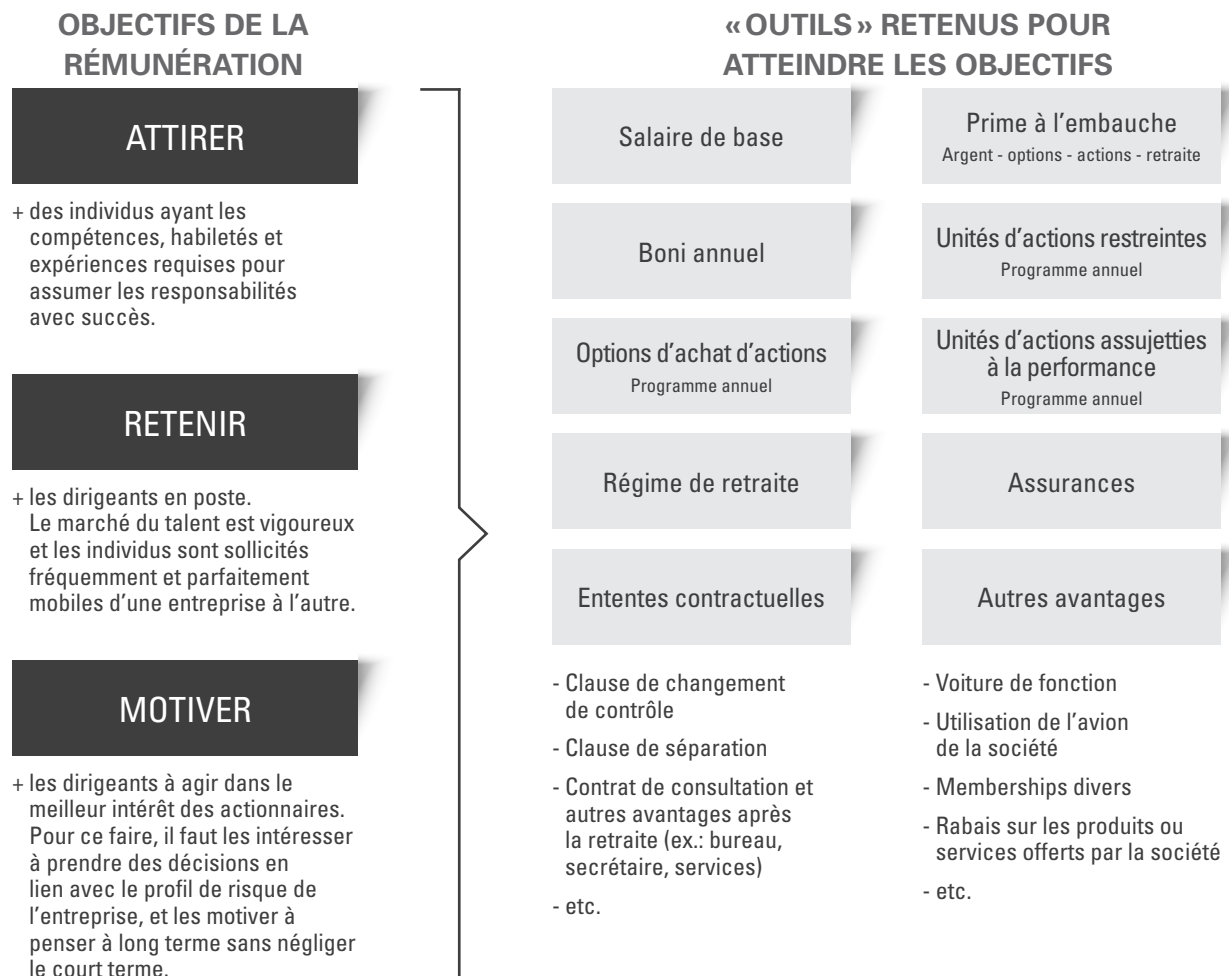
OBJECTIFS DE LA RÉMUNÉRATION

ATTIRER

+ des individus ayant les compétences, habiletés et expériences requises pour assumer les responsabilités avec succès.

RETENIR

+ les dirigeants en poste. Le marché du talent est vigoureux et les individus sont sollicités fréquemment et parfaitement mobiles d'une entreprise à l'autre.

MOTIVER

+ les dirigeants à agir dans le meilleur intérêt des actionnaires. Pour ce faire, il faut les intéresser à prendre des décisions en lien avec le profil de risque de l'entreprise, et les motiver à penser à long terme sans négliger le court terme.

«OUTILS» RETENUS POUR ATTEINDRE LES OBJECTIFS

Salaire de base

Prime à l'embauche
Argent - options - actions - retraite

Boni annuel

Unités d'actions restreintes
Programme annuel

Options d'achat d'actions
Programme annuel

Unités d'actions assujetties à la performance
Programme annuel

Régime de retraite

Assurances

Ententes contractuelles

Autres avantages

- Clause de changement de contrôle
- Clause de séparation
- Contrat de consultation et autres avantages après la retraite (ex.: bureau, secrétaire, services)
- etc.

- Voiture de fonction
- Utilisation de l'avion de la société
- Memberships divers
- Rabais sur les produits ou services offerts par la société
- etc.